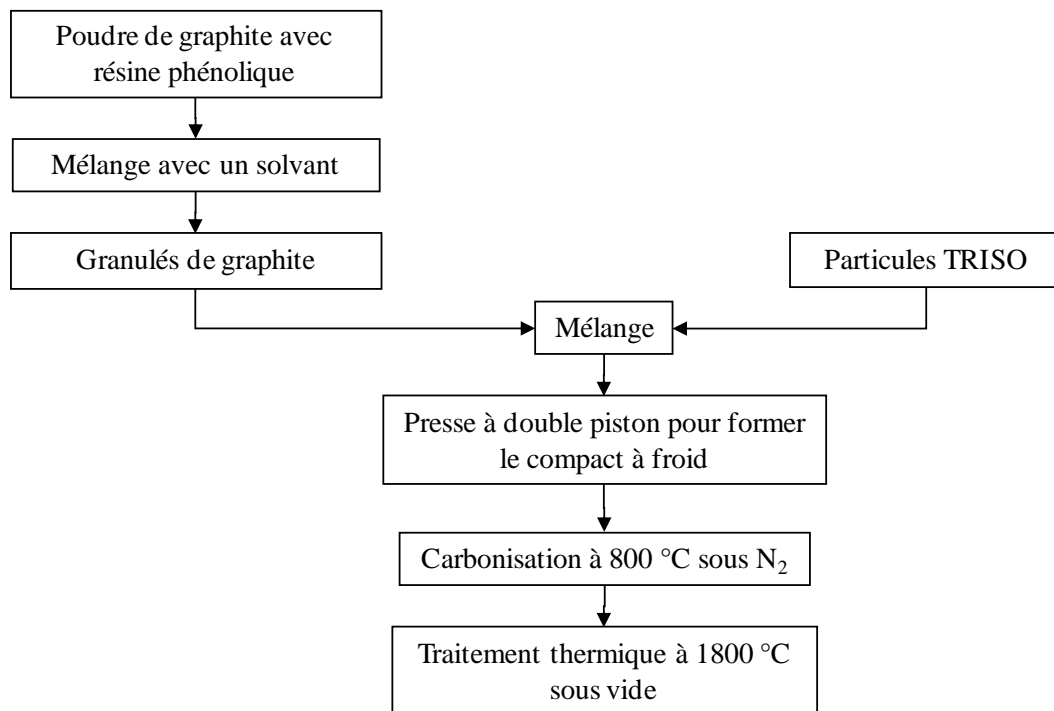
Poudre de graphite avec résine phénolique

Mélange avec un solvant

Granulés de graphite

Particules TRISO

Mélange

Presse à double piston pour former le compact à froid

Carbonisation à 800 °C sous $N_2$

Traitement thermique à 1800 °C sous vide